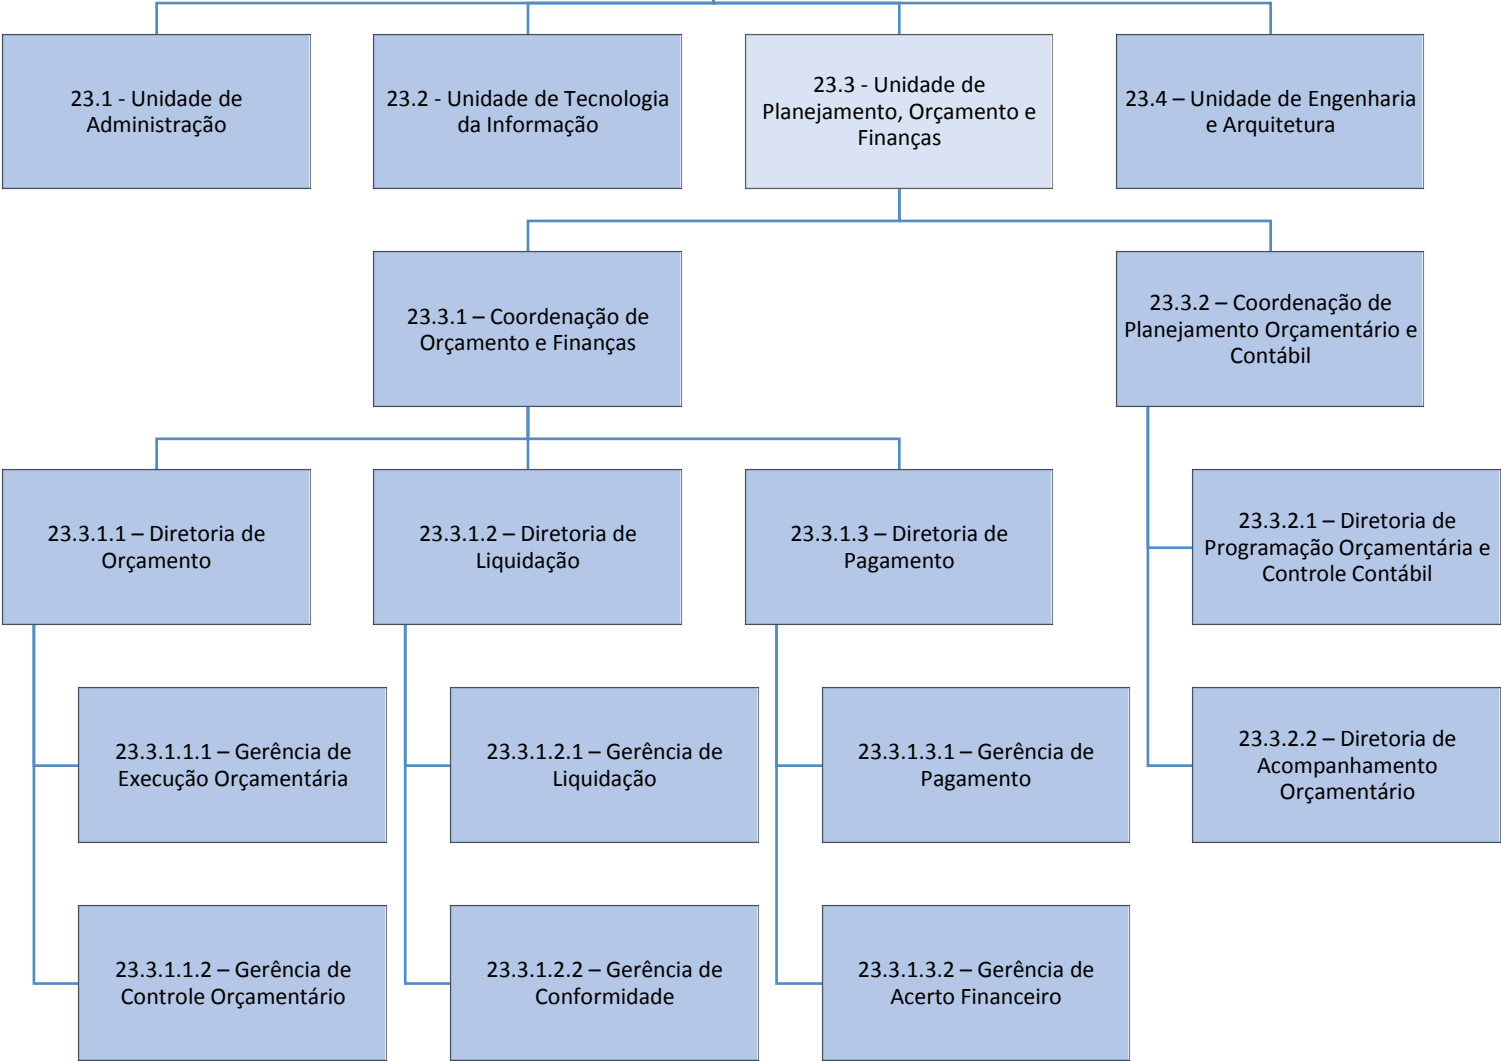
23.1 - Unidade de Administração

23.2 - Unidade de Tecnologia da Informação

23.3 - Unidade de Planejamento, Orçamento e Finanças

23.4 – Unidade de Engenharia e Arquitetura

23.3.1 – Coordenação de Orçamento e Finanças

23.3.2 – Coordenação de Planejamento Orçamentário e Contábil

23.3.1.1 – Diretoria de Orçamento

23.3.1.2 – Diretoria de Liquidação

23.3.1.3 – Diretoria de Pagamento

23.3.2.1 – Diretoria de Programação Orçamentária e Controle Contábil

23.3.1.1.1 – Gerência de Execução Orçamentária

23.3.1.2.1 – Gerência de Liquidação

23.3.1.3.1 – Gerência de Pagamento

23.3.2.2 – Diretoria de Acompanhamento Orçamentário

23.3.1.1.2 – Gerência de Controle Orçamentário

23.3.1.2.2 – Gerência de Conformidade

23.3.1.3.2 – Gerência de Acerto Financeiro